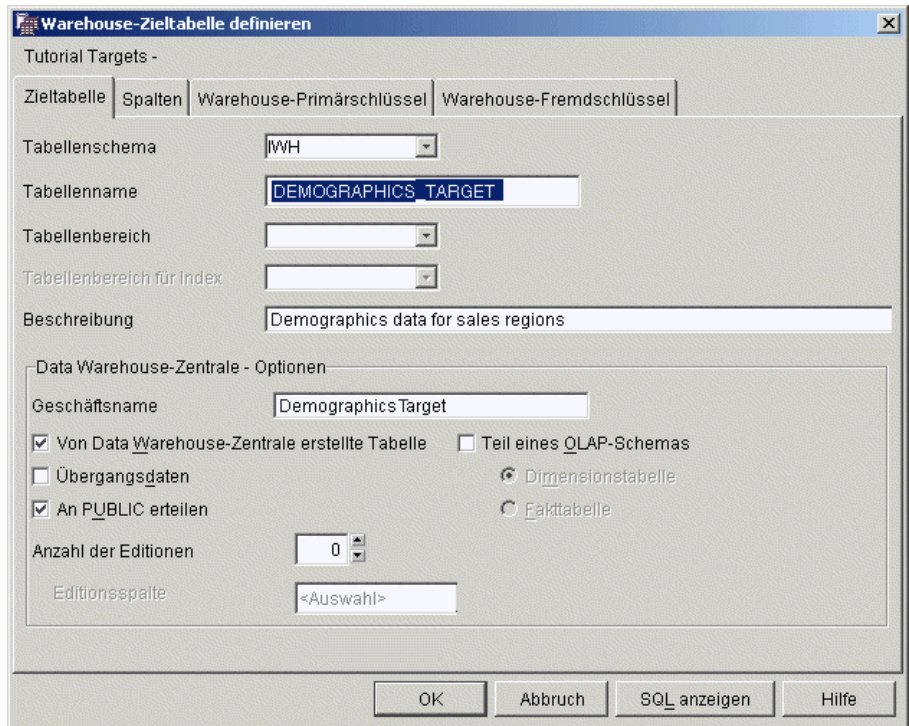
Warehouse-Zieltabelle definieren

Tutorial Targets -

Zieltabelle | Spalten | Warehouse-Primärschlüssel | Warehouse-Fremdschlüssel

Tabellenschema IWH

Tabellenname DEMOGRAPHICS_TARGET

Tabellenbereich

Tabellenbereich für Index

Beschreibung Demographics data for sales regions

Data Warehouse-Zentrale - Optionen

Geschäftsname DemographicsTarget

☑ Von Data Warehouse-Zentrale erstellte Tabelle

☐ Teil eines OLAP-Schemas

☐ Übergangsdaten

Dimensionstabelle

☑ An PUBLIC erteilen

Fakttabelle

Anzahl der Editionen 0

Editionsspalte <Auswahl>

OK | Abbruch | SQL anzeigen | Hilfe